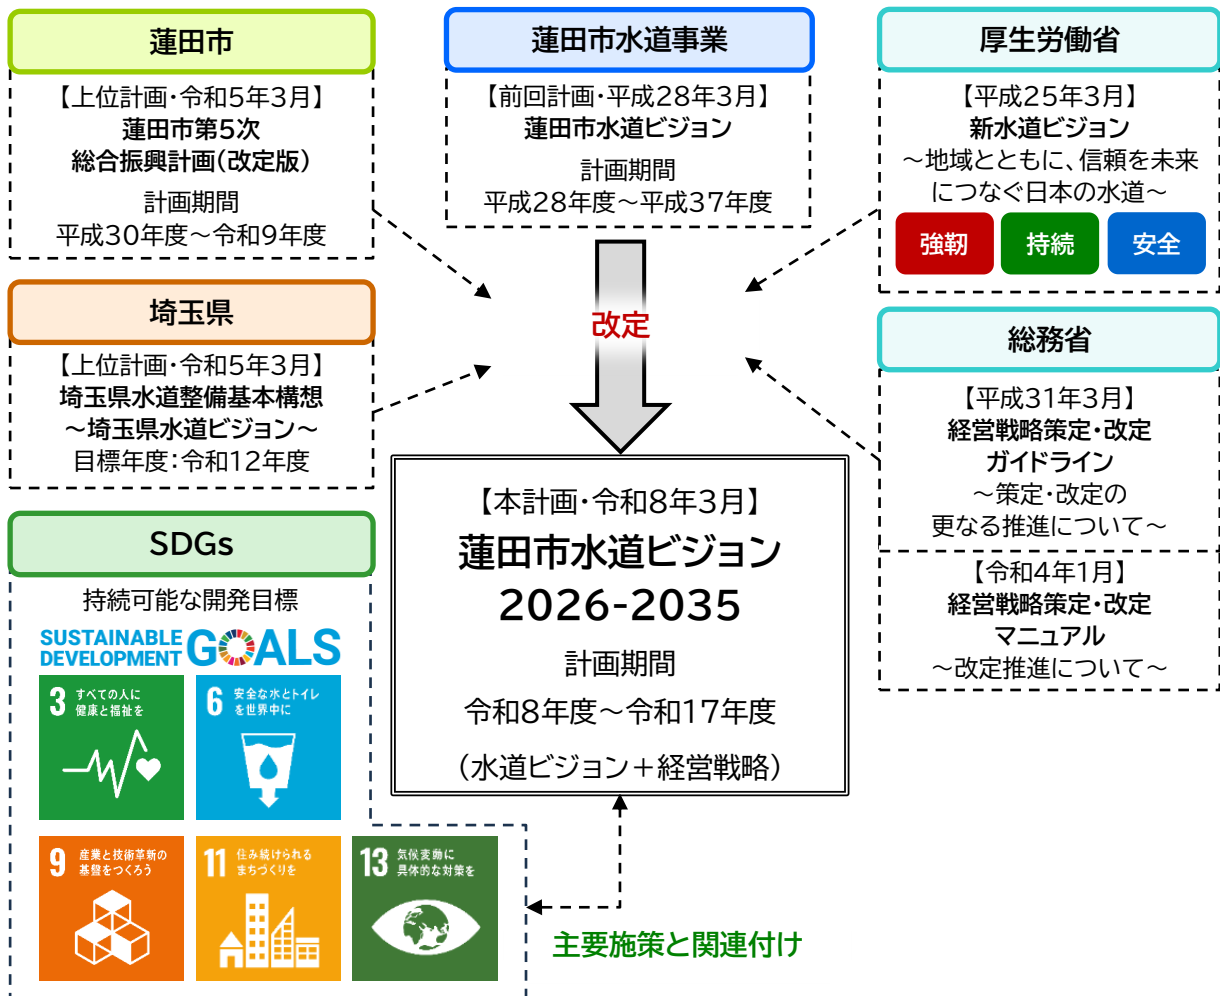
蓮田市

【上位計画・令和5年3月】
蓮田市第5次
総合振興計画(改定版)

計画期間
平成30年度～令和9年度

蓮田市水道事業

【前回計画・平成28年3月】
蓮田市水道ビジョン

計画期間
平成28年度～平成37年度

厚生労働省

【平成25年3月】
新水道ビジョン
～地域とともに、信頼を未来につなぐ日本の水道～

強靭 持続 安全

埼玉県

【上位計画・令和5年3月】
埼玉県水道整備基本構想
～埼玉県水道ビジョン～
目標年度:令和12年度

改定

総務省

【平成31年3月】
経営戦略策定・改定
ガイドライン
～策定・改定の
更なる推進について～

【令和4年1月】
経営戦略策定・改定
マニュアル
～改定推進について～

SDGs

持続可能な開発目標

SUSTAINABLE DEVELOPMENT GOALS

3 すべての人に健康と福祉を

6 安全な水とトイレを世界中に

9 産業と技術革新の基盤をつくろう

11 住み続けられるまちづくりを

13 気候変動に具体的な対策を

【本計画・令和8年3月】
蓮田市水道ビジョン
2026-2035
計画期間
令和8年度～令和17年度
(水道ビジョン+経営戦略)

主要施策と関連付け